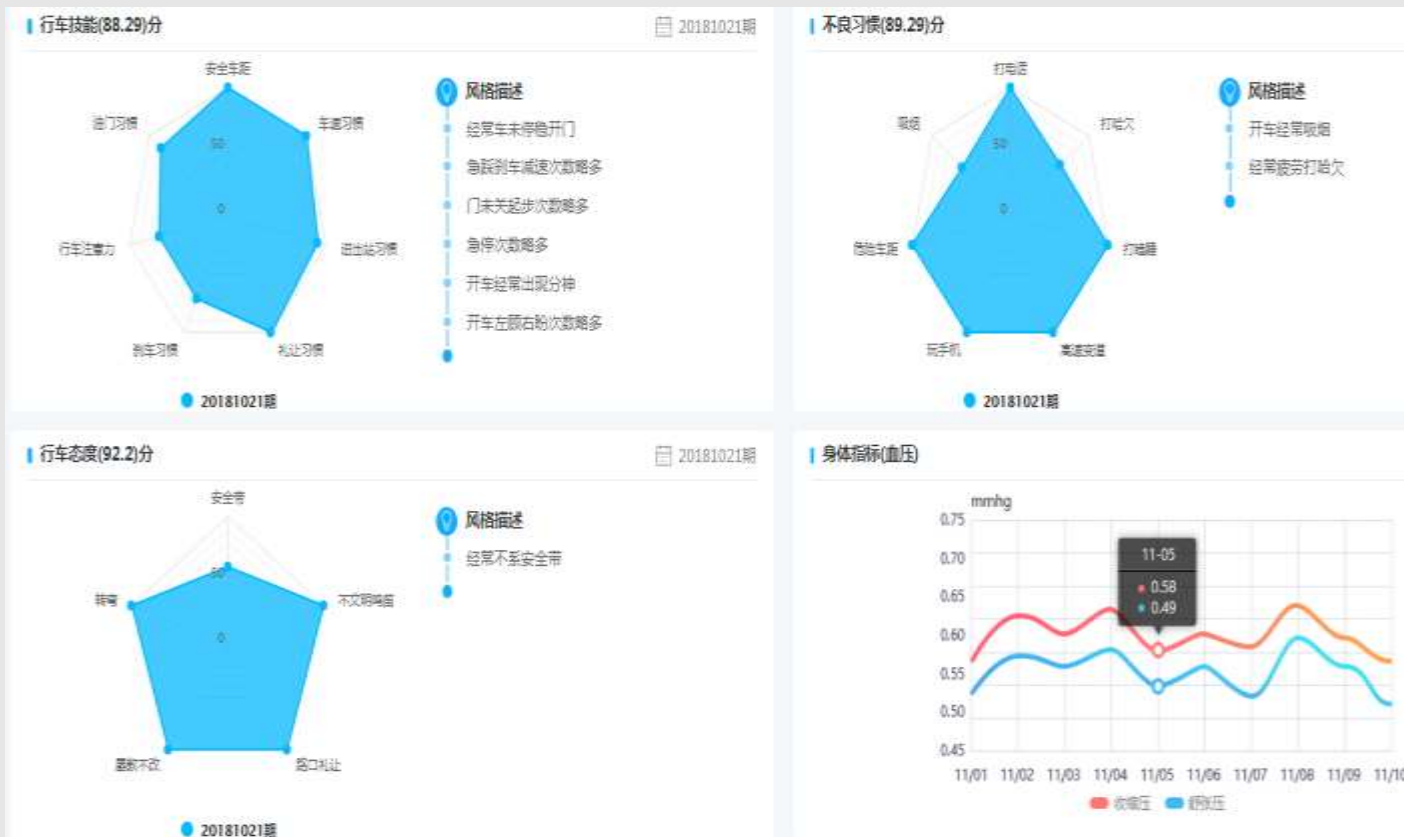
行车技能(88.29)分

20181021期

安全车距
车速习惯
进出站习惯
礼让习惯
刹车习惯
行车注意力
油门习惯
50
0

风格描述
经常车未停稳开门
急踩刹车减速次数略多
门未关起步次数略多
急停次数略多
开车经常出现分神
开车左顾右盼次数略多

20181021期

不良习惯(89.29)分

打电话
打哈欠
打瞌睡
高速变道
玩手机
危险车距
吸烟
50
0

风格描述
开车经常吸烟
经常疲劳打哈欠

20181021期

行车态度(92.2)分

20181021期

安全带
不文明鸣笛
路口礼让
屡教不改
转弯
50
0

风格描述
经常不系安全带

20181021期

身体指标(血压)

mmhg
0.75
0.70
0.65
0.60
0.55
0.50
0.45

11-05
0.58
0.49

11/01 11/02 11/03 11/04 11/05 11/06 11/07 11/08 11/09 11/10

收缩压 舒张压